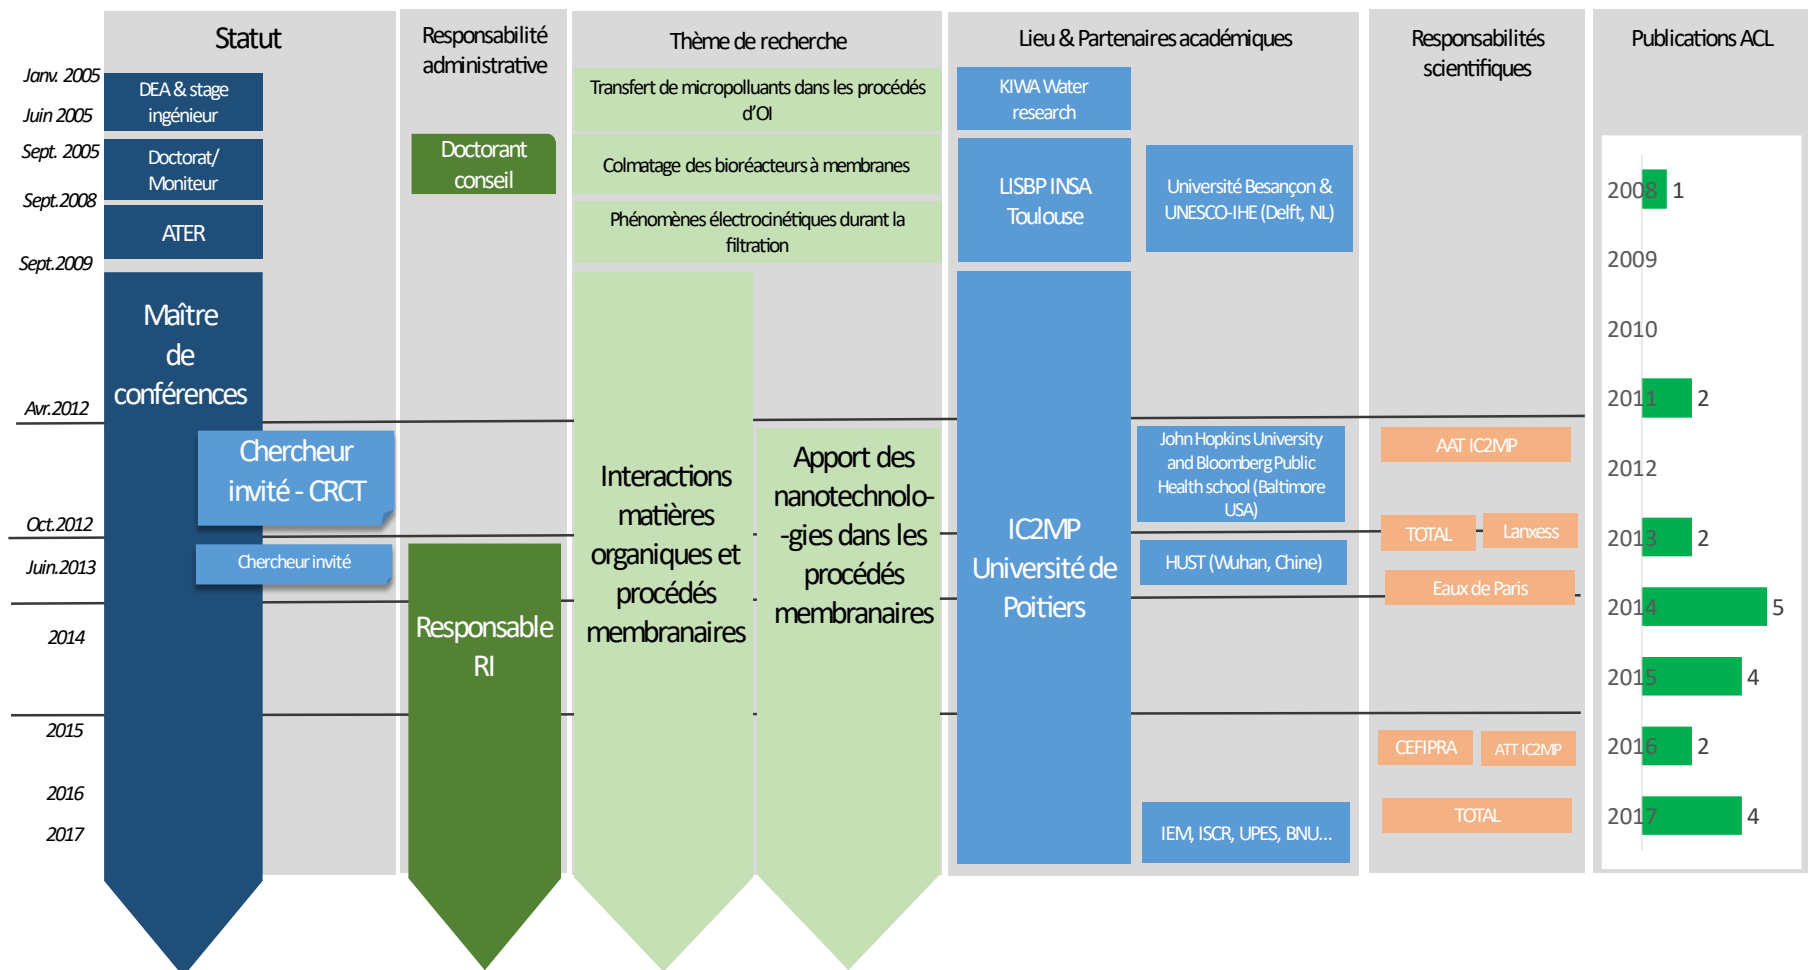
Janv. 2005
Juin 2005
Sept. 2005
Sept.2008
Sept.2009
Avr.2012
Oct.2012
Juin.2013
2014
2015
2016
2017

Statut

DEA & stage ingénieur

Doctorat/ Moniteur

ATER

Maître de conférences

Chercheur invité - CRCT

Chercheur invité

Responsabilité administrative

Doctorant conseil

Responsable RI

Thème de recherche

Transfert de micropolluants dans les procédés d'OI

Colmatage des bioréacteurs à membranes

Phénomènes électrocinétiques durant la filtration

Interactions matières organiques et procédés membranaires

Apport des nanotechnolo--gies dans les procédés membranaires

Lieu & Partenaires académiques

KIWA Water research

LISBP INSA Toulouse

Université Besançon & UNESCO-IHE (Delft, NL)

IC2MP Université de Poitiers

John Hopkins University and Bloomberg Public Health school (Baltimore USA)

HUST (Wuhan, Chine)

IEM, ISCR, UPES, BNU...

Responsabilités scientifiques

AAT IC2MP

TOTAL

Lanxess

Eaux de Paris

CEFIPRA

ATT IC2MP

TOTAL

Publications ACL

2008 1
2009
2010
2011 2
2012
2013 2
2014 5
2015 4
2016 2
2017 4